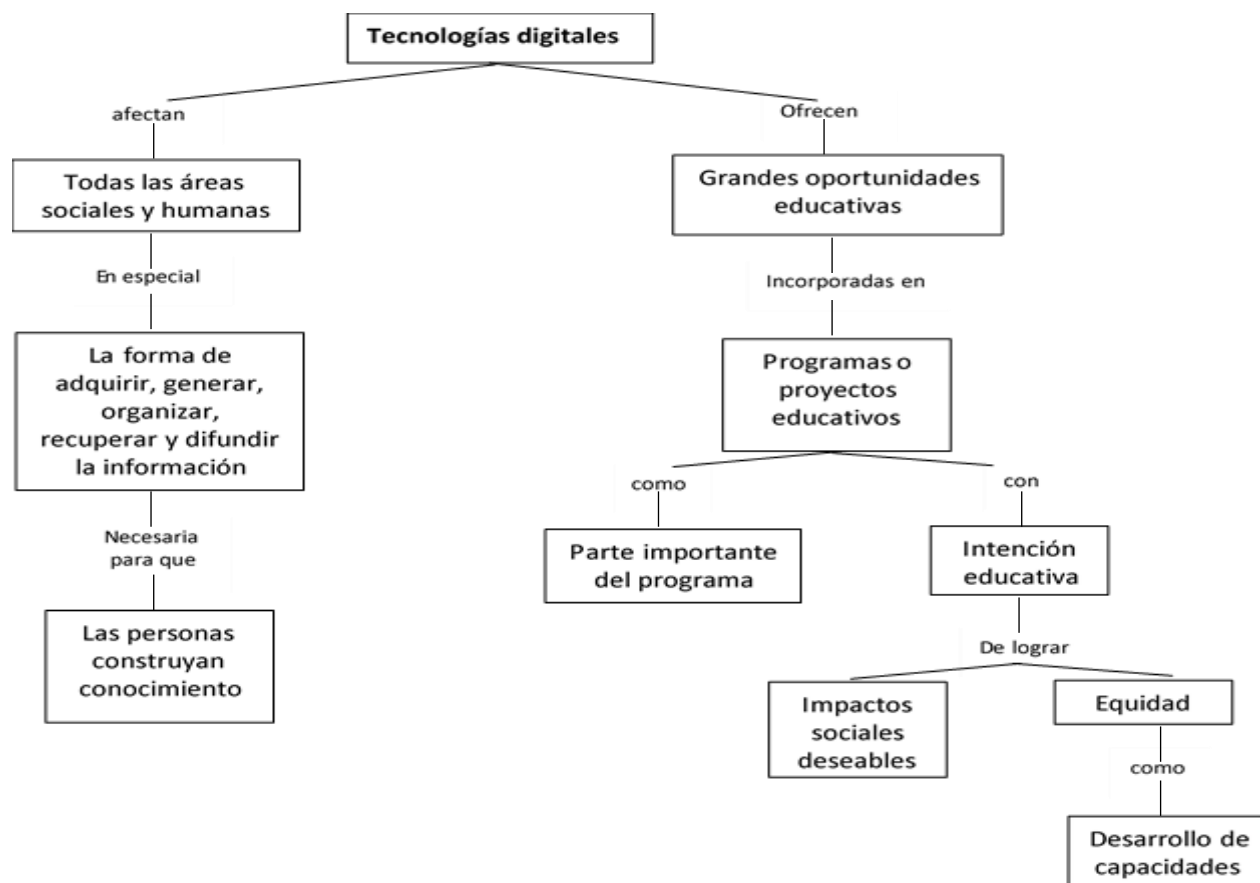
Tecnologías digitales

afectan

Todas las áreas sociales y humanas

En especial

La forma de adquirir, generar, organizar, recuperar y difundir la información

Necesaria para que

Las personas construyan conocimiento

Ofrecen

Grandes oportunidades educativas

Incorporadas en

Programas o proyectos educativos

como

Parte importante del programa

con

Intención educativa

De lograr

Impactos sociales deseables

Equidad

como

Desarrollo de capacidades